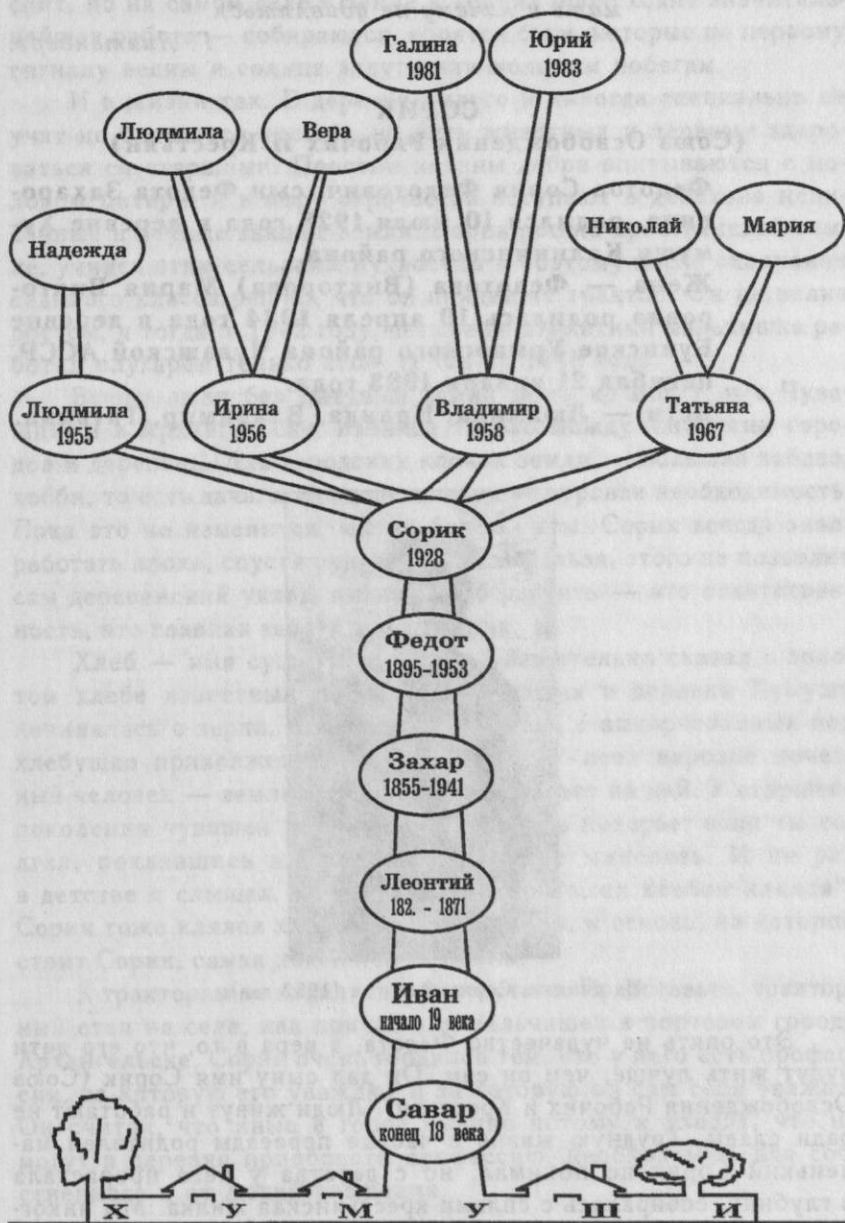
Галина
1981

Юрий
1983

Людмила

Вера

Николай

Мария

Надежда

Людмила
1955

Ирина
1956

Владимир
1958

Татьяна
1967

Сорик
1928

Федот
1895-1953

Захар
1855-1941

Леонтий
182. - 1871

Иван
начало 19 века

Савар
конец 18 века

Х У М У Ш И